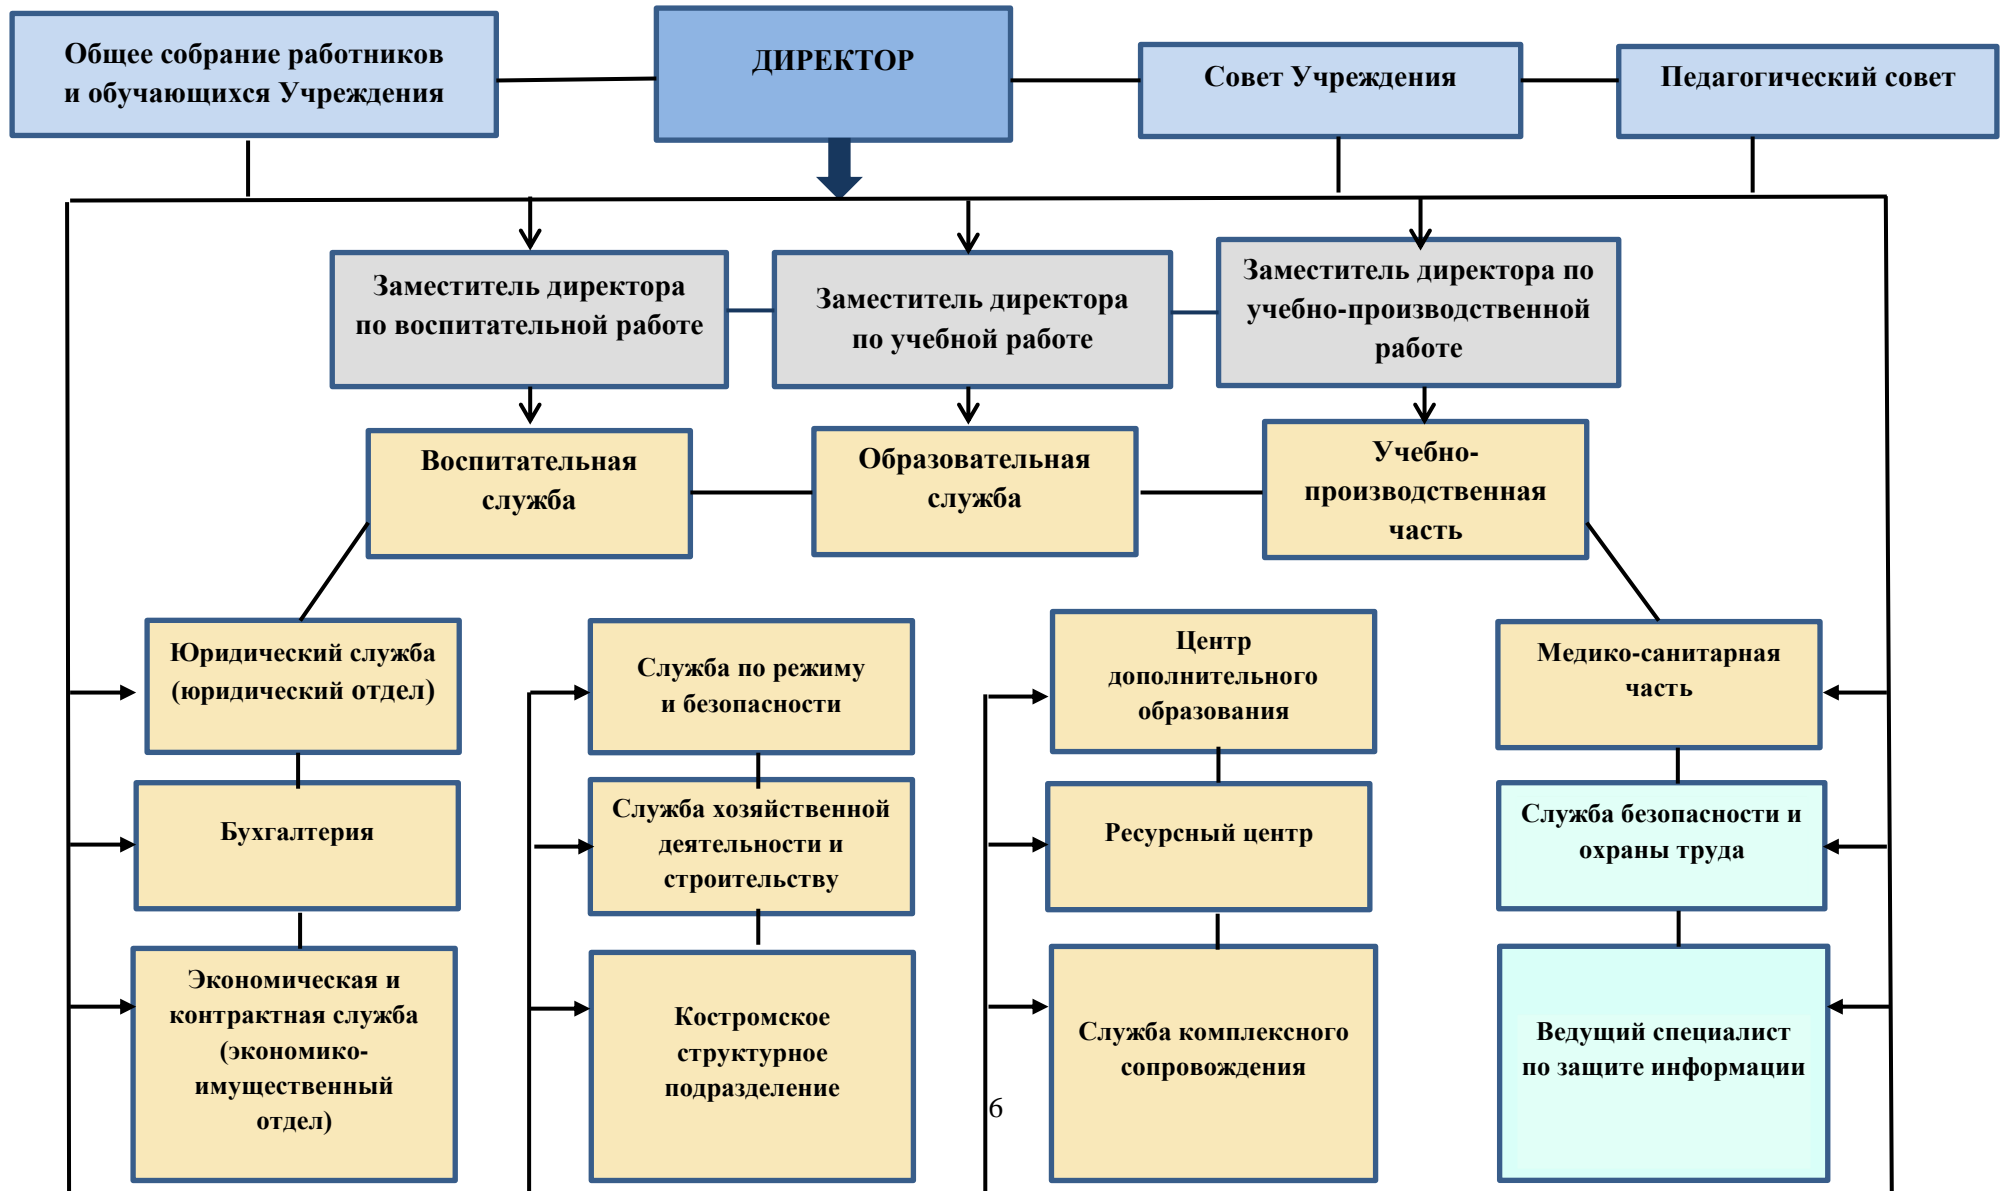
Общее собрание работников и обучающихся Учреждения

ДИРЕКТОР

Совет Учреждения

Педагогический совет

Заместитель директора по воспитательной работе

Заместитель директора по учебной работе

Заместитель директора по учебно-производственной работе

Воспитательная служба

Образовательная служба

Учебно-производственная часть

Юридический служба (юридический отдел)

Бухгалтерия

Экономическая и контрактная служба (экономико-имущественный отдел)

Служба по режиму и безопасности

Служба хозяйственной деятельности и строительству

Костромское структурное подразделение

Центр дополнительного образования

Ресурсный центр

Служба комплексного сопровождения

Медико-санитарная часть

Служба безопасности и охраны труда

Ведущий специалист по защите информации

6